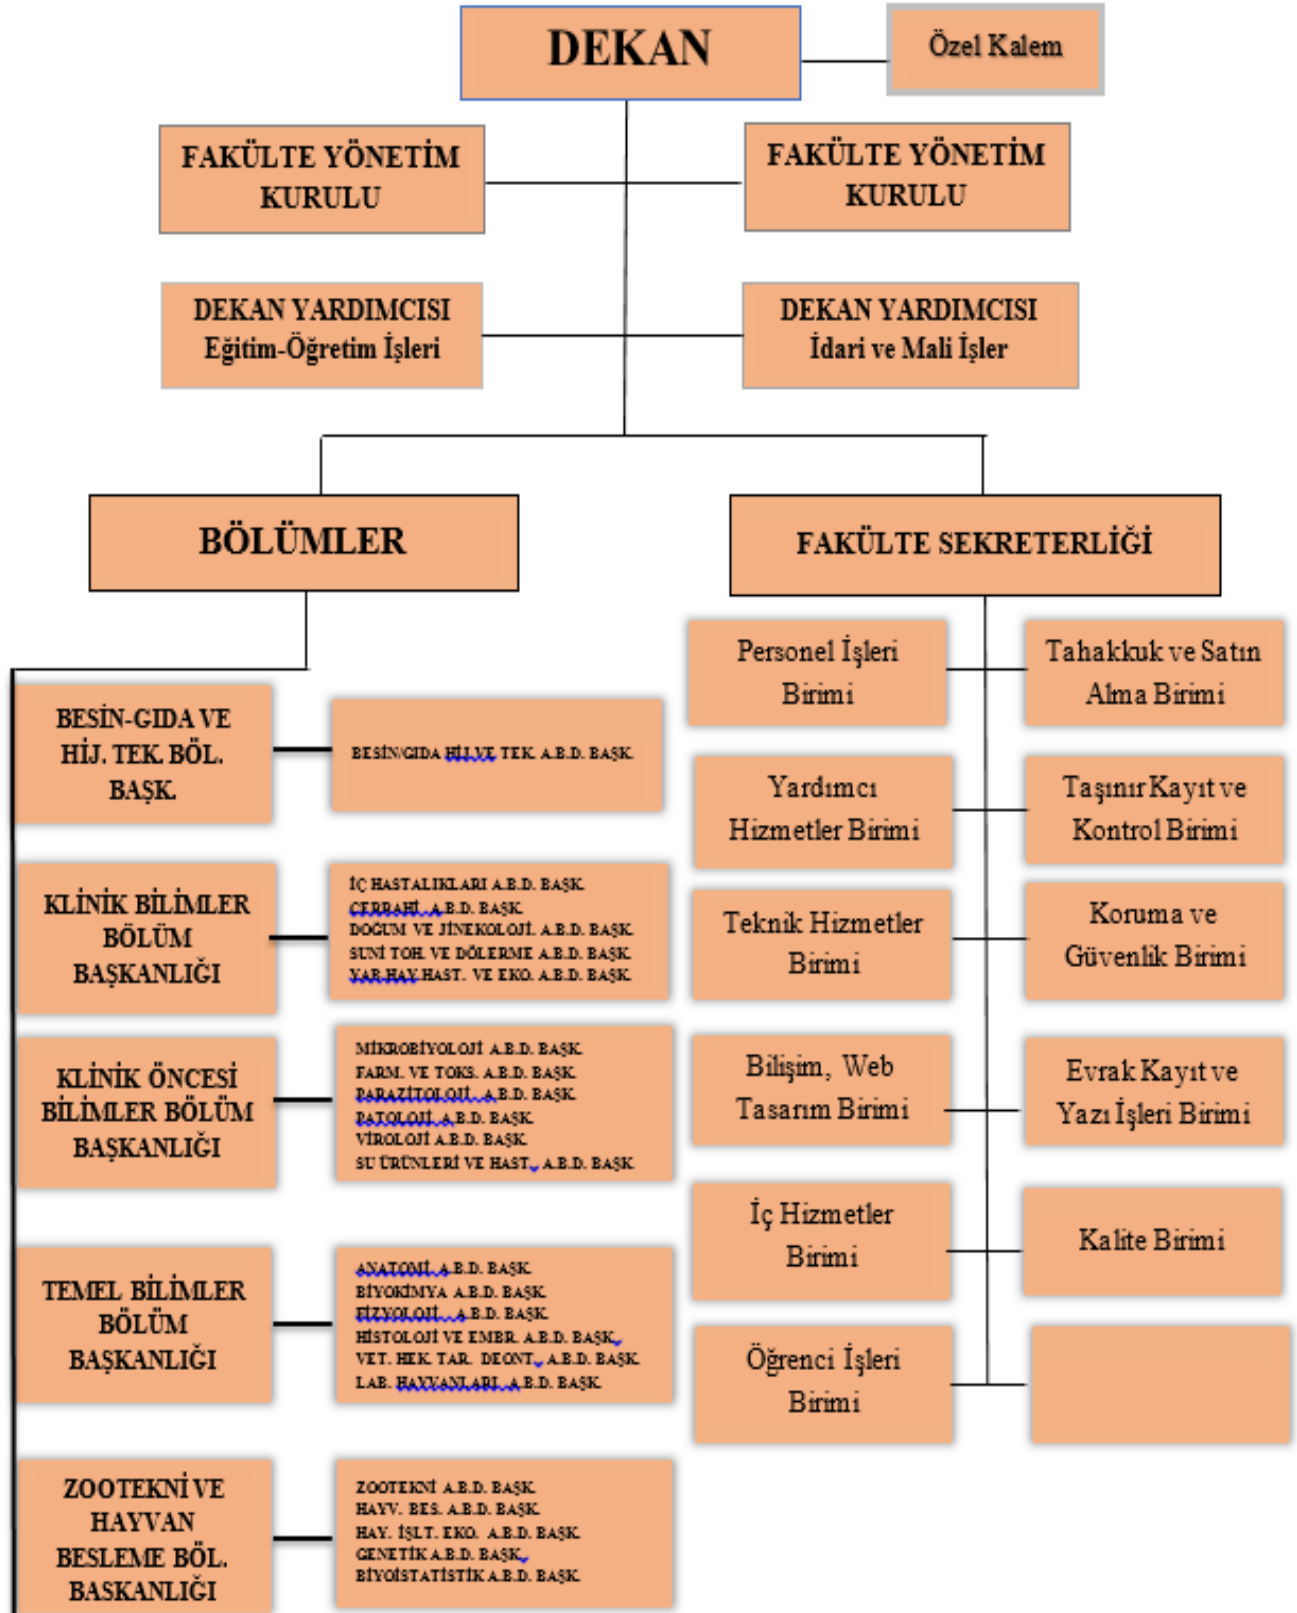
DEKAN

Özel Kalem

FAKÜLTE YÖNETİM KURULU

FAKÜLTE YÖNETİM KURULU

DEKAN YARDIMCISI Eğitim-Öğretim İşleri

DEKAN YARDIMCISI İdari ve Mali İşler

BÖLÜMLER

FAKÜLTE SEKRETERLİĞİ

BESİN-GIDA VE HİJ. TEK. BÖL. BAŞK.

BESİN/GIDA HİJ.VE TEK. A.B.D. BAŞK.

KLİNİK BİLİMLER BÖLÜM BAŞKANLIĞI

İÇ HASTALIKLARI A.B.D. BAŞK.
CERRAHİ A.B.D. BAŞK.
DOĞUM VE JİNEKOLOJİ A.B.D. BAŞK.
SUNİ TOH. VE DÖLERME A.B.D. BAŞK.
YAR.HAY.HAST. VE EKO. A.B.D. BAŞK.

KLİNİK ÖNCESİ BİLİMLER BÖLÜM BAŞKANLIĞI

MİKROBİYOLOJİ A.B.D. BAŞK.
FARM. VE TOKS. A.B.D. BAŞK.
PARAZİTOLOJİ A.B.D. BAŞK.
PATOLOJİ A.B.D. BAŞK.
VİROLOJİ A.B.D. BAŞK.
SU ÜRÜNLERİ VE HAST. A.B.D. BAŞK.

TEMEL BİLİMLER BÖLÜM BAŞKANLIĞI

ANATOMİ A.B.D. BAŞK.
BİYOKİMYA A.B.D. BAŞK.
FİZYOLOJİ A.B.D. BAŞK.
HİSTOLOJİ VE EMBR. A.B.D. BAŞK.
VET. HEK. TAR. DEONT. A.B.D. BAŞK.
LAB. HAYVANLARI A.B.D. BAŞK.

ZOOTEKNİ VE HAYVAN BESLEME BÖL. BAŞKANLIĞI

ZOOTEKNİ A.B.D. BAŞK.
HAYV. BES. A.B.D. BAŞK.
HAY. İŞLT. EKO. A.B.D. BAŞK.
GENETİK A.B.D. BAŞK.
BİYOİSTATİSTİK A.B.D. BAŞK.

Personel İşleri Birimi

Tahakkuk ve Satın Alma Birimi

Yardımcı Hizmetler Birimi

Taşınır Kayıt ve Kontrol Birimi

Teknik Hizmetler Birimi

Koruma ve Güvenlik Birimi

Bilişim, Web Tasarım Birimi

Evrak Kayıt ve Yazı İşleri Birimi

İç Hizmetler Birimi

Kalite Birimi

Öğrenci İşleri Birimi